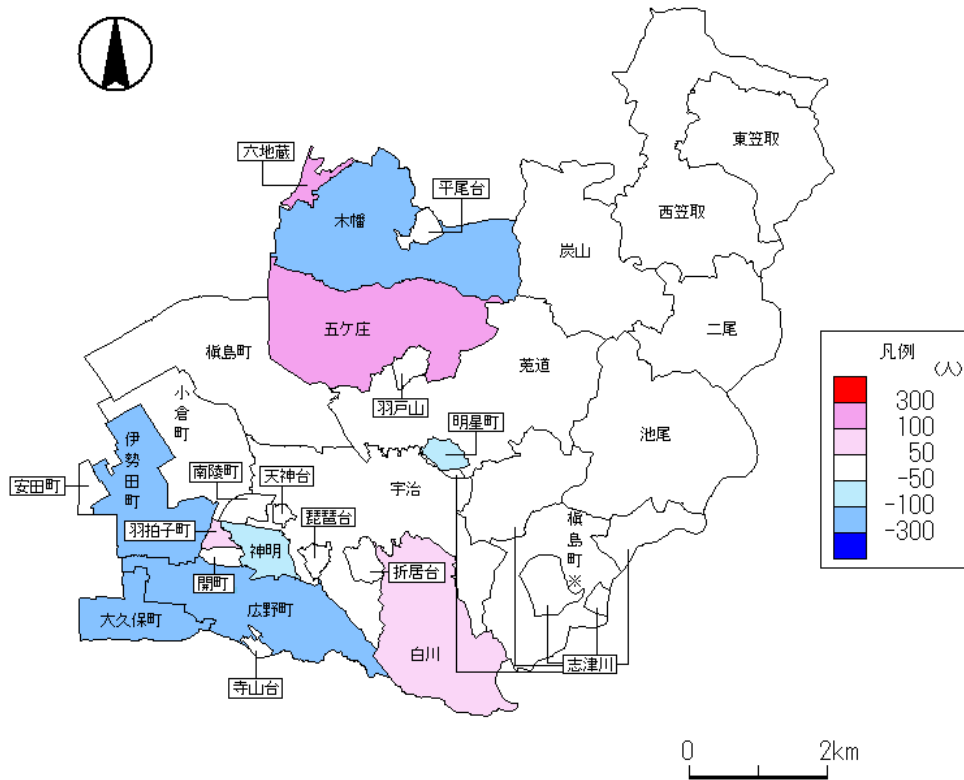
東笠取
西笠取
六地蔵
平尾台
木幡
炭山
二尾
五ケ庄
槇島町
莵道
羽戸山
明星町
池尾
小倉町
伊勢田町
安田町
南陵町
天神台
宇治
琵琶台
羽拍子町
神明
槇島町※
開町
折居台
大久保町
広野町
白川
志津川
寺山台
凡例
(人)
300
100
50
-50
-100
-300
0
2km